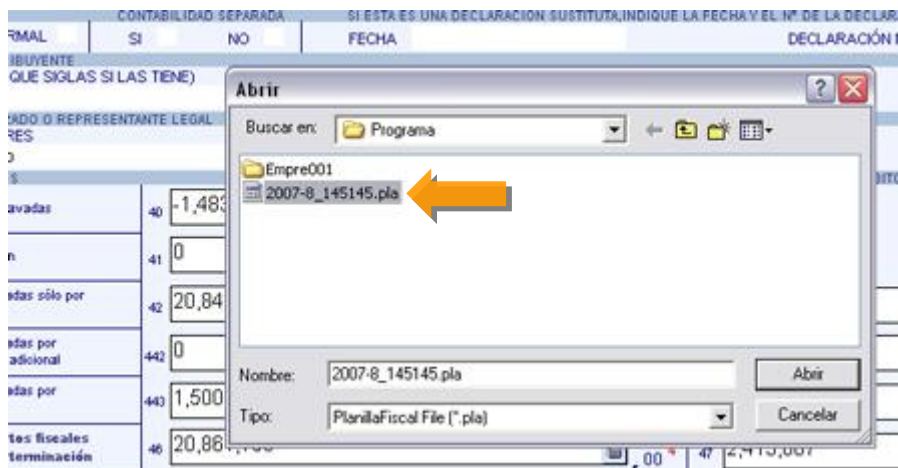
CONTABILIDAD SEPARADA
SI ESTA ES UNA DECLARACION SUSTITUTA,INDIQUE LA FECHA Y EL Nº DE LA DECLAR
RMAL
SI
NO
FECHA
DECLARACIÓN
IBUYENTE
QUE SIGLAS SI LAS TIENE)
ADO O REPRESENTANTE LEGAL
RES
avadas
40
-1,483
41
0
das sólo por
42
20,84
das por
dicional
442
0
das por
443
1,500
tes fiscales
terminación
46
20,86
00
47
2,415,067

Abrir
Buscar en:
Programa
Empre001
2007-8_145145.pla
Nombre:
2007-8_145145.pla
Abrir
Tipo:
PlanillaFiscal File (*.pla)
Cancelar